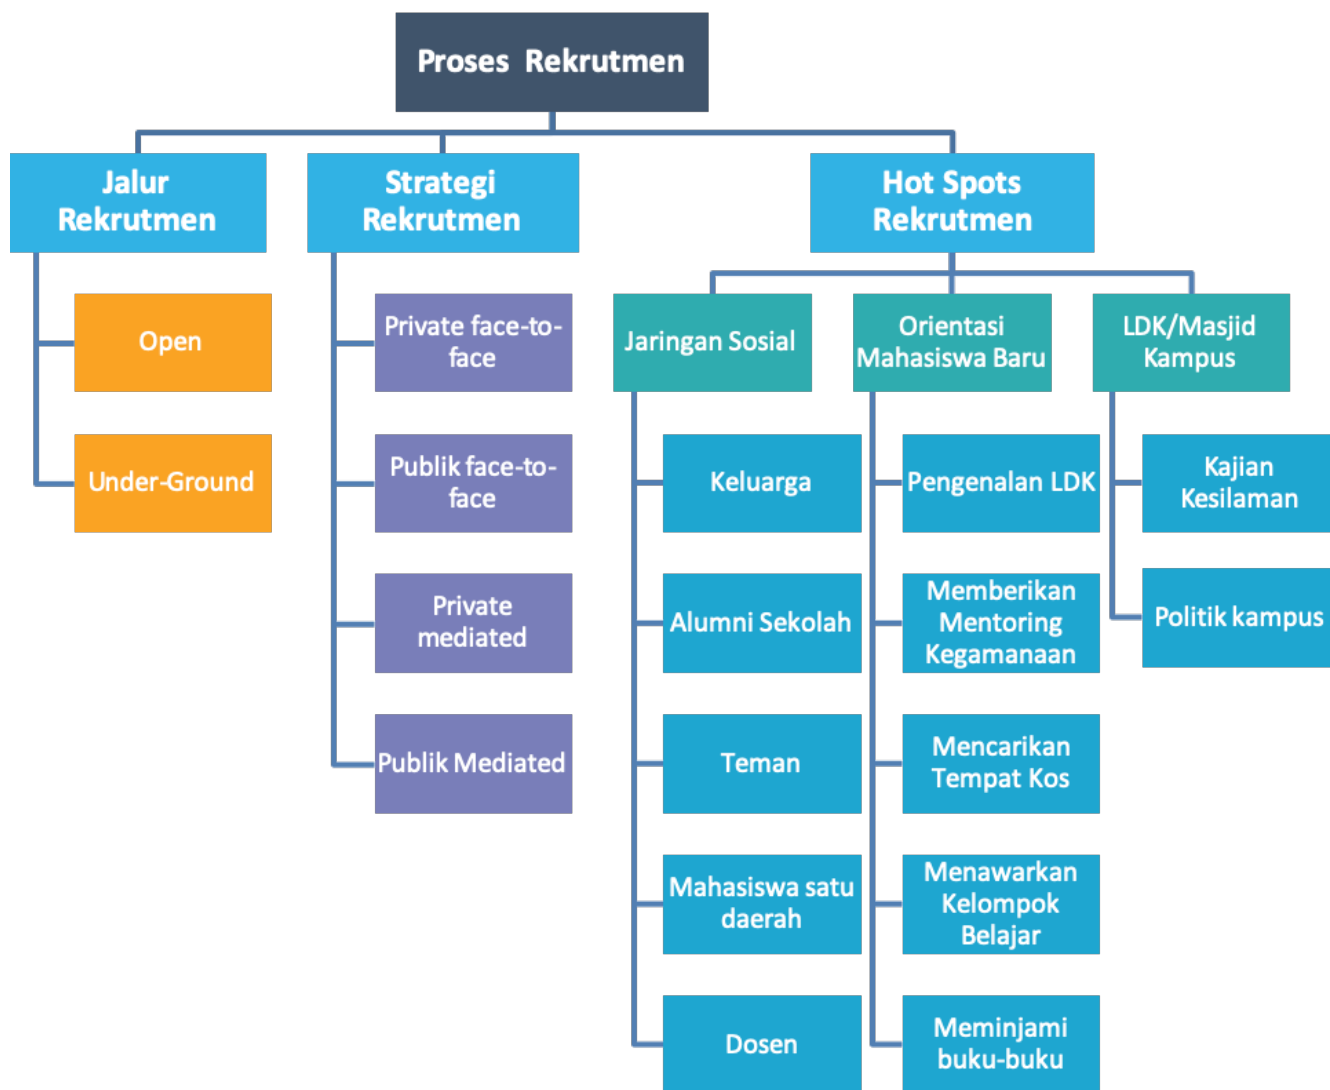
Proses Rekrutmen

Jalur Rekrutmen

Open

Under-Ground

Strategi Rekrutmen

Private face-to-face

Publik face-to-face

Private mediated

Publik Mediated

Hot Spots Rekrutmen

Jaringan Sosial

Keluarga

Alumni Sekolah

Teman

Mahasiswa satu daerah

Dosen

Orientasi Mahasiswa Baru

Pengenalan LDK

Memberikan Mentoring Kegamanaan

Mencarikan Tempat Kos

Menawarkan Kelompok Belajar

Meminjami buku-buku

LDK/Masjid Kampus

Kajian Kesilaman

Politik kampus